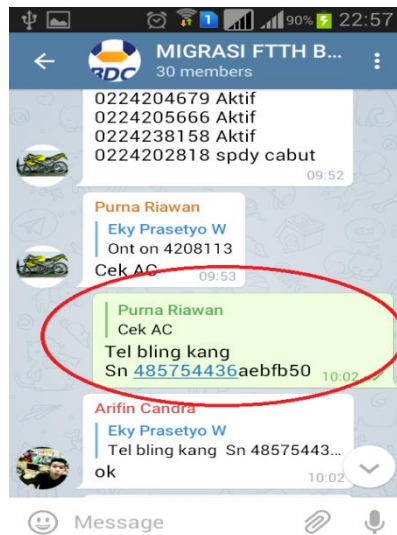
1 90% 22:57

MIGRASI FTTH B...
30 members

BDC

0224204679 Aktif
0224205666 Aktif
0224238158 Aktif
0224202818 spdy cabut
09:52

Purna Riawan
Eky Prasetyo W
Ont on 4208113
Cek AC
09:53

Purna Riawan
Cek AC
Tel bling kang
Sn 485754436aebfb50
10:02

Arifin Candra
Eky Prasetyo W
Tel bling kang Sn 48575443...
ok
10:02

Message